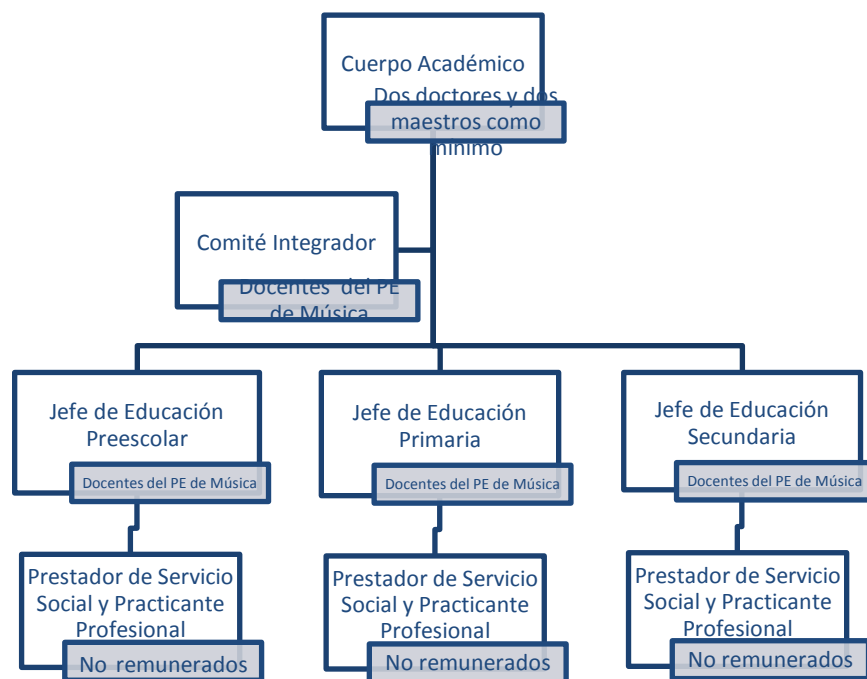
Cuerpo Académico

Dos doctores y dos maestros como mínimo

Comité Integrador

Docentes del PE de Música

Jefe de Educación Preescolar

Docentes del PE de Música

Jefe de Educación Primaria

Docentes del PE de Música

Jefe de Educación Secundaria

Docentes del PE de Música

Prestador de Servicio Social y Practicante Profesional

No remunerados

Prestador de Servicio Social y Practicante Profesional

No remunerados

Prestador de Servicio Social y Practicante Profesional

No remunerados